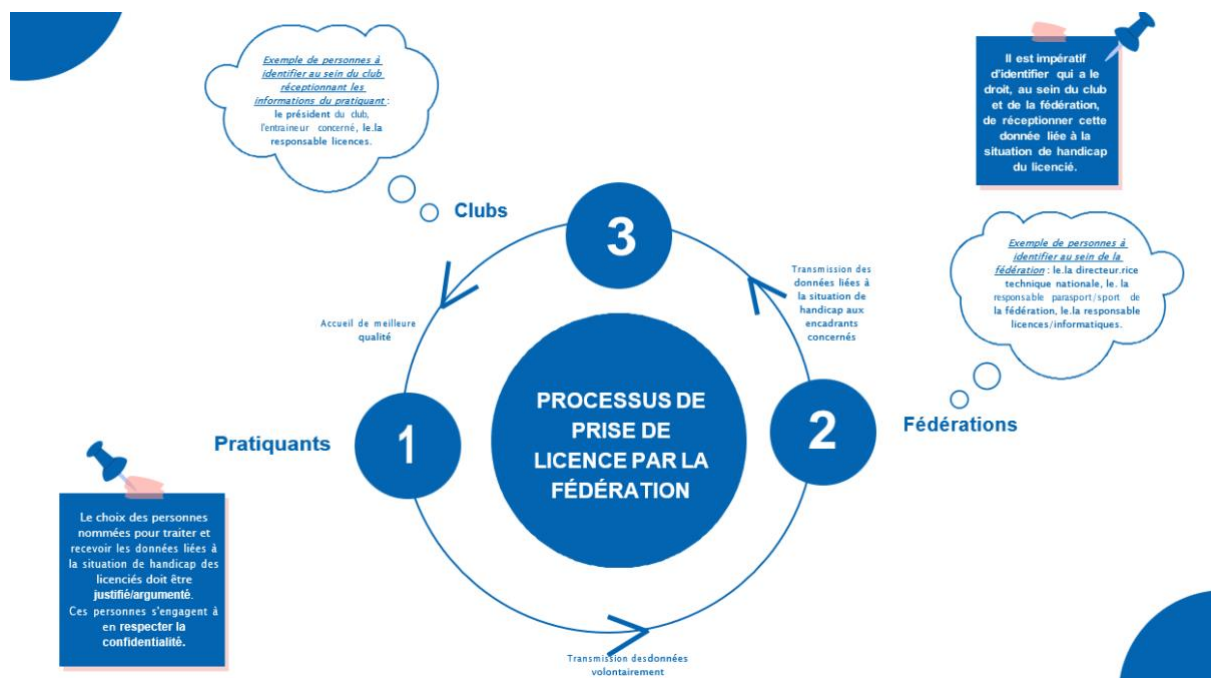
Exemple de personnes à identifier au sein du club réceptionnant les informations du pratiquant : le président du club, l'entraineur concerné, le.la responsable licences.

Il est impératif d'identifier qui a le droit, au sein du club et de la fédération, de réceptionner cette donnée liée à la situation de handicap du licencié.

Clubs

3

Transmission des données liées à la situation de handicap aux encadrants concernés

Exemple de personnes à identifier au sein de la fédération : le.la directeur.rice technique nationale, le. la responsable parasport/sport de la fédération, le.la responsable licences/informatiques.

Accueil de meilleure qualité

PROCESSUS DE PRISE DE LICENCE PAR LA FÉDÉRATION

Pratiquants

1

2

Fédérations

Le choix des personnes nommées pour traiter et recevoir les données liées à la situation de handicap des licenciés doit être justifié/argumenté.
Ces personnes s'engagent à en respecter la confidentialité.

Transmission desdonnées volontairement